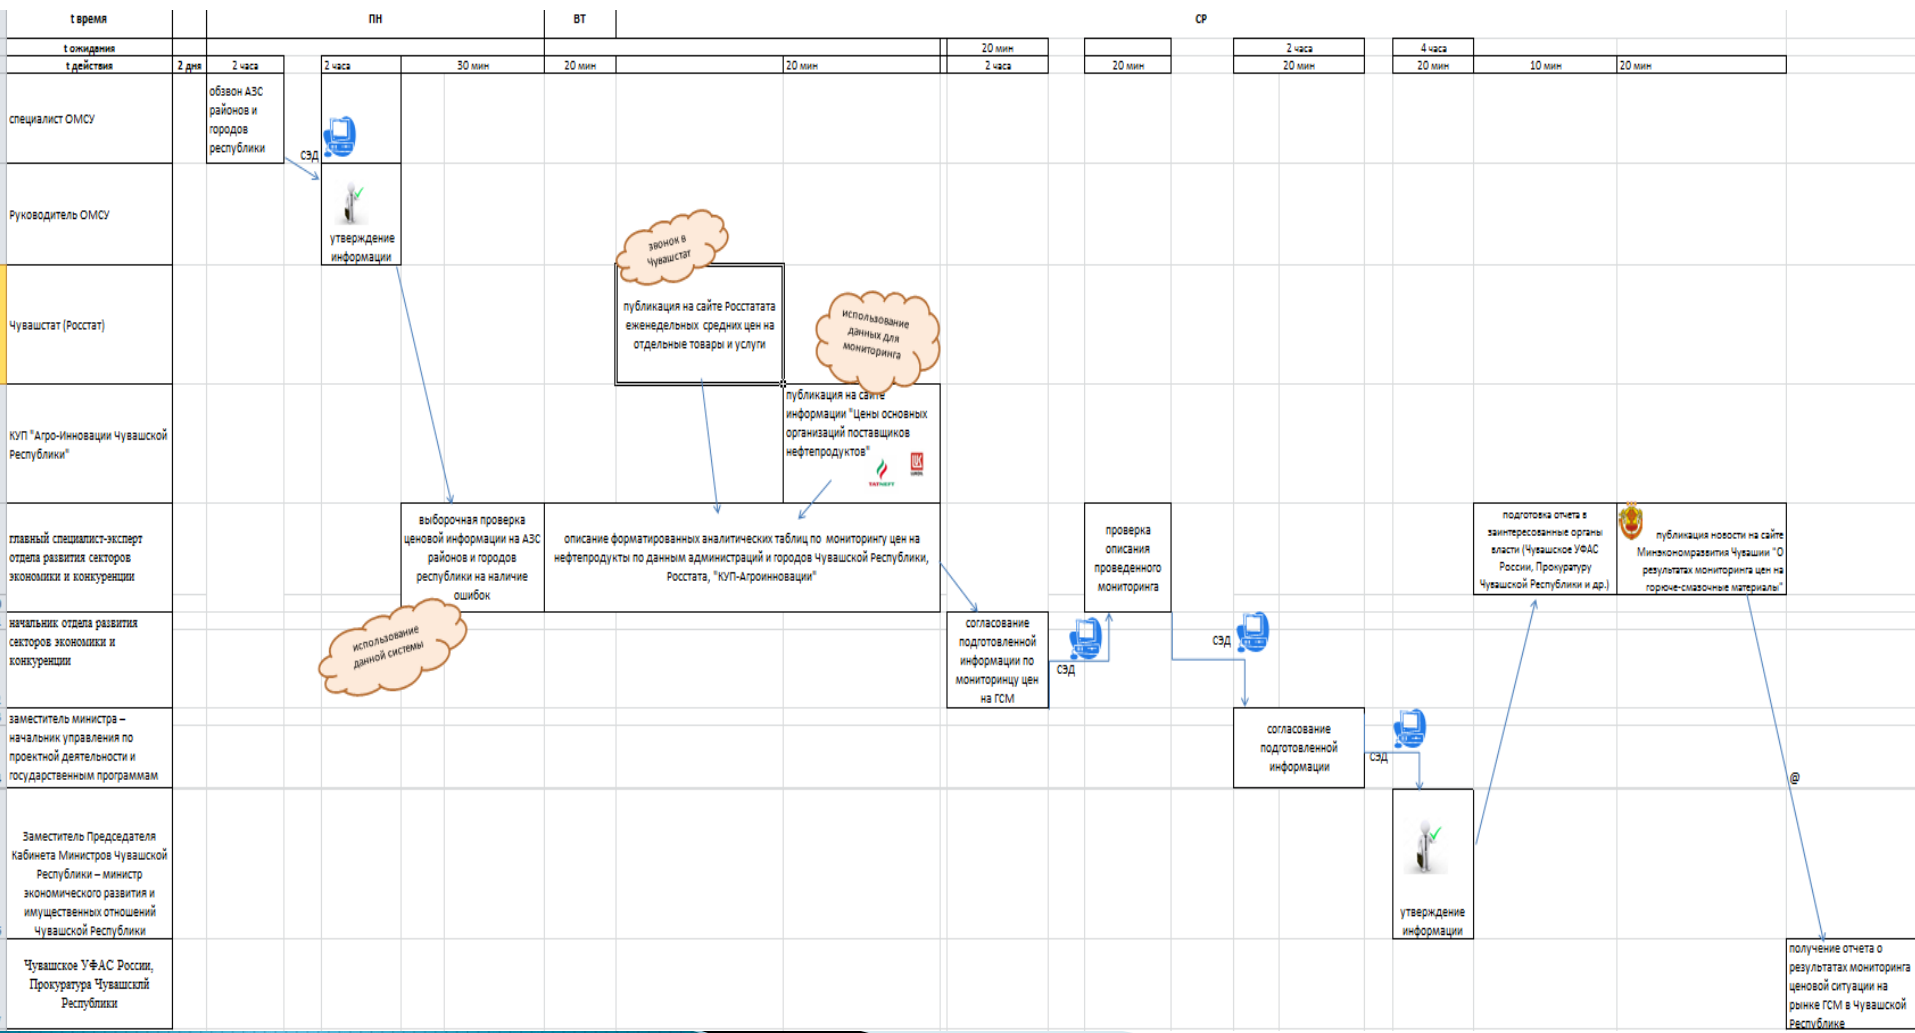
t время | ПН | ВТ | СР

t ожидания | 20 мин | 2 часа | 4 часа

t действия | 2 дня | 2 часа | 2 часа | 30 мин | 20 мин | 20 мин | 2 часа | 20 мин | 20 мин | 20 мин | 10 мин | 20 мин

специалист ОМСУ

обзвон АЗС районов и городов республики

СЭД

Руководитель ОМСУ

утверждение информации

Чувашстат (Росстат)

звонок в Чувашстат

публикация на сайте Росстатата еженедельных средних цен на отдельные товары и услуги

использование данных для мониторинга

КУП "Агро-Инновации Чувашской Республики"

публикация на сайте информации "Цены основных организаций поставщиков нефтепродуктов"

ТАТНЕФТЬ

главный специалист-эксперт отдела развития секторов экономики и конкуренции

выборочная проверка ценовой информации на АЗС районов и городов республики на наличие ошибок

описание форматированных аналитических таблиц по мониторингу цен на нефтепродукты по данным администраций и городов Чувашской Республики, Росстата, "КУП-Агроинновации"

проверка описания проведенного мониторинга

подготовка отчета в заинтересованные органы власти (Чувашское УФАС России, Прокуратуру Чувашской Республики и др.)

публикация новости на сайте Минэкономразвития Чувашии "О результатах мониторинга цен на горюче-смазочные материалы"

начальник отдела развития секторов экономики и конкуренции

использование данной системы

согласование подготовленной информации по мониторинцу цен на ГСМ

СЭД

СЭД

заместитель министра – начальник управления по проектной деятельности и государственным программам

согласование подготовленной информации

СЭД

@

Заместитель Председателя Кабинета Министров Чувашской Республики – министр экономического развития и имущественных отношений Чувашской Республики

утверждение информации

Чувашское УФАС России, Прокуратура Чувашсклй Республики

получение отчета о результатах мониторинга ценовой ситуации на рынке ГСМ в Чувашской Республике